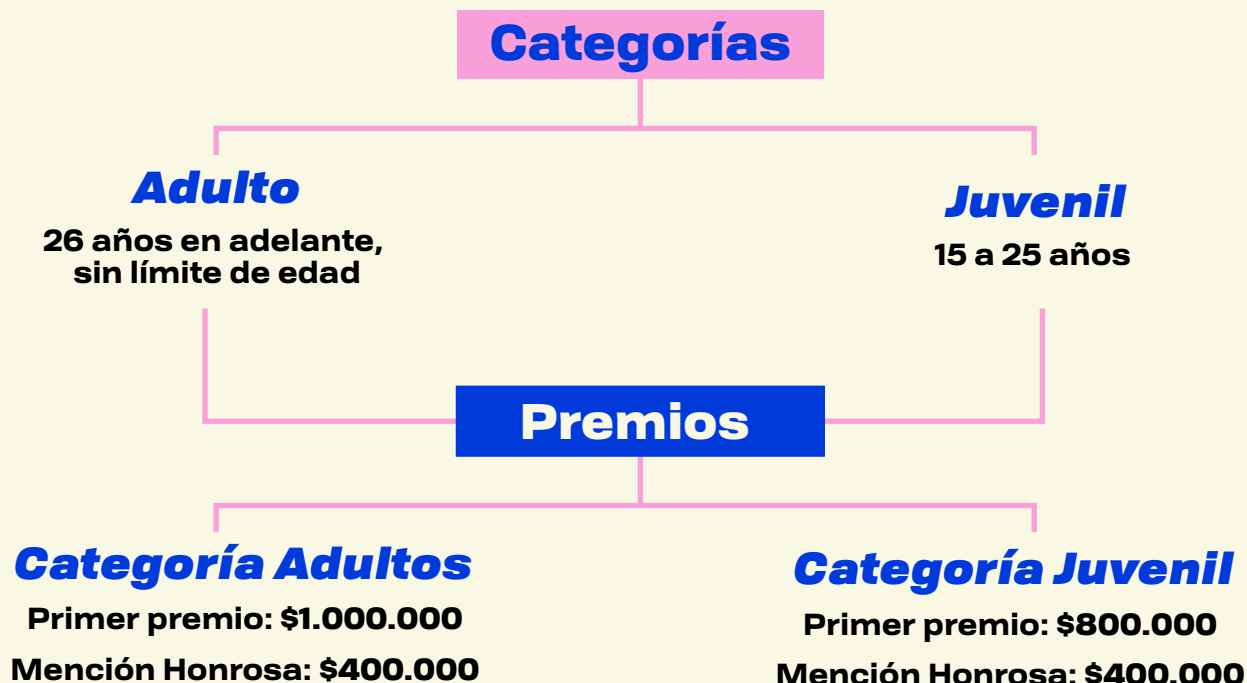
Categorías

Adulto
26 años en adelante, sin límite de edad

Juvenil
15 a 25 años

Premios

Categoría Adultos
Primer premio: \$1.000.000
Mención Honrosa: \$400.000

Categoría Juvenil
Primer premio: \$800.000
Mención Honrosa: \$400.000